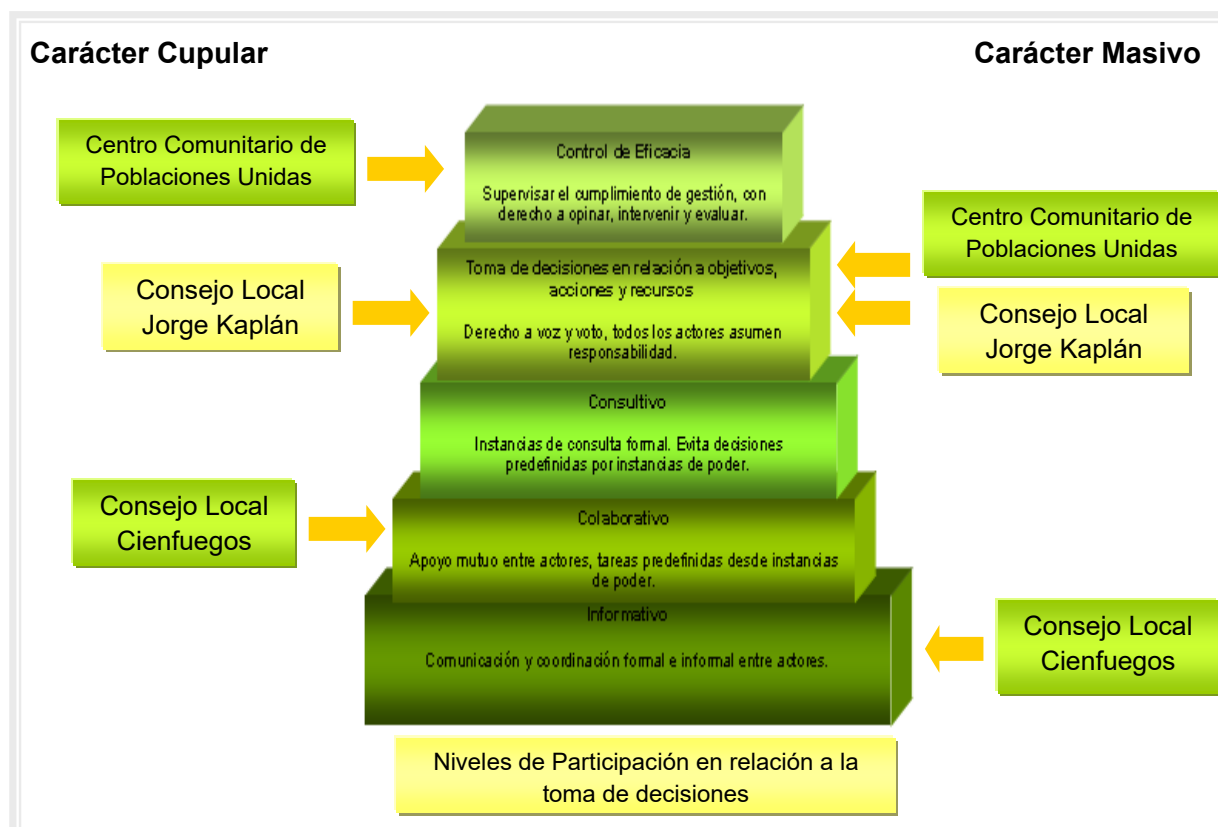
Carácter Cupular

Carácter Masivo

Centro Comunitario de Poblaciones Unidas

Control de Eficacia

Supervisar el cumplimiento de gestión, con derecho a opinar, intervenir y evaluar.

Centro Comunitario de Poblaciones Unidas

Consejo Local Jorge Kaplán

Toma de decisiones en relación a objetivos, acciones y recursos

Derecho a voz y voto, todos los actores asumen responsabilidad.

Consejo Local Jorge Kaplán

Consultivo

Instancias de consulta formal. Evita decisiones predefinidas por instancias de poder.

Consejo Local Cienfuegos

Colaborativo

Apoyo mutuo entre actores, tareas predefinidas desde instancias de poder.

Informativo

Comunicación y coordinación formal e informal entre actores.

Consejo Local Cienfuegos

Niveles de Participación en relación a la toma de decisiones